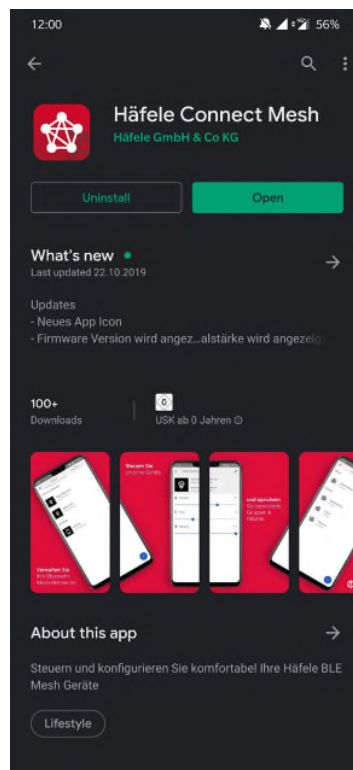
12:00 56%

Häfele Connect Mesh
Häfele GmbH & Co KG

Uninstall
Open

What's new •
Last updated 22.10.2019

Updates
- Neues App Icon
- Firmware Version wird angez...alstärke wird angezeig

100+
Downloads

0
USK ab 0 Jahren

Steuern Sie
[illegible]

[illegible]

Vernetzen Sie
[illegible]

About this app

Steuern und konfigurieren Sie komfortabel Ihre Häfele BLE Mesh Geräte

Lifestyle